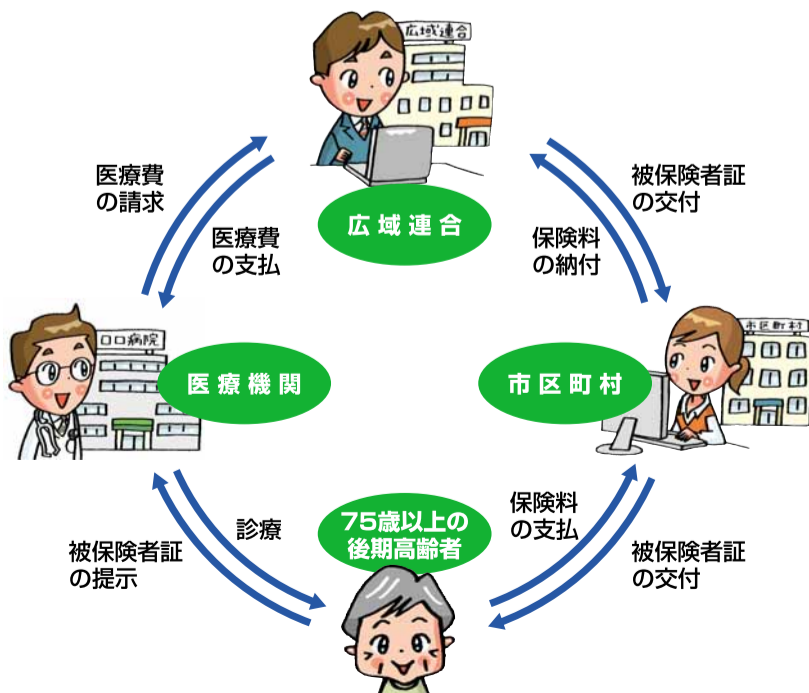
広域連合

広域連合

医療費
の請求

医療費
の支払

被保険者証
の交付

保険料
の納付

〇〇病院

医療機関

市区町村

市区町村

被保険者証
の提示

診療

75歳以上の
後期高齢者

保険料
の支払

被保険者証
の交付